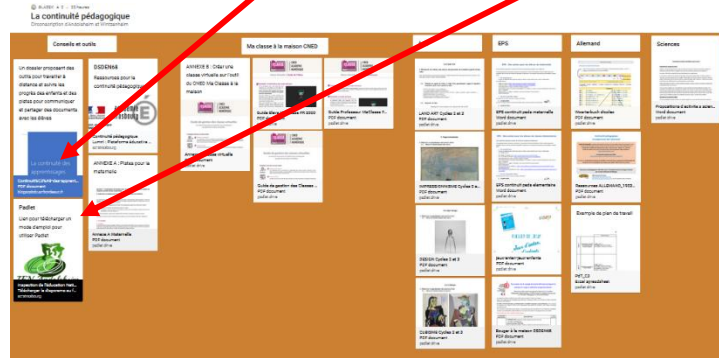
La continuité pédagogique
Circonscription Wissembourg

Conseils et outils

Un dossier proposant des outils pour travailler à distance et suivre les progrès des enfants et des pistes pour communiquer et partager des documents avec les élèves

La continuité des apprentissages
Continuité Pédagogique
PDF document

Padlet
Lien pour télécharger un mode d'emploi pour utiliser Padlet

Inspection de l'Education Nati...
Télécharger le diaporama su l'...

DSDEN68
Ressources pour la continuité pédagogique

Continuité pédagogique
Lumni | Plateforme éducative ...

ANNEXE A : Pistes pour la maternelle

Annexe A Maternelle
PDF document
padlet drive

Ma classe à la maison CNED

ANNEXE B : Créer une classe virtuelle sur l'outil du CNED Ma Classe à la maison

Annexe B Classe virtuelle
PDF document

Guide Élève
PDF document

Guide Professeur
PDF document

Guide de gestion des Classes ...
PDF document
padlet drive

LAND ART Cycles 2 et 3
PDF document
padlet drive

IMPRESSIONNISME Cycles 2 ...
PDF document
padlet drive

DESSIN Cycles 2 et 3
PDF document
padlet drive

CUBISME Cycles 2 et 3
PDF document
padlet drive

EPS

EPS continuité pédagogique maternelle
Word document
padlet drive

EPS continuité pédagogique élémentaire
Word document
padlet drive

Journal pour les enfants
PDF document
padlet drive

Bouger à la maison DSDEN68
PDF document
padlet drive

Allemand

PDF document
padlet drive

Ressources ALLEMAND
PDF document
padlet drive

Exemple de plan de travail

Excel spreadsheet
padlet drive

Sciences

Propositions d'activités scien...
Word document
padlet drive